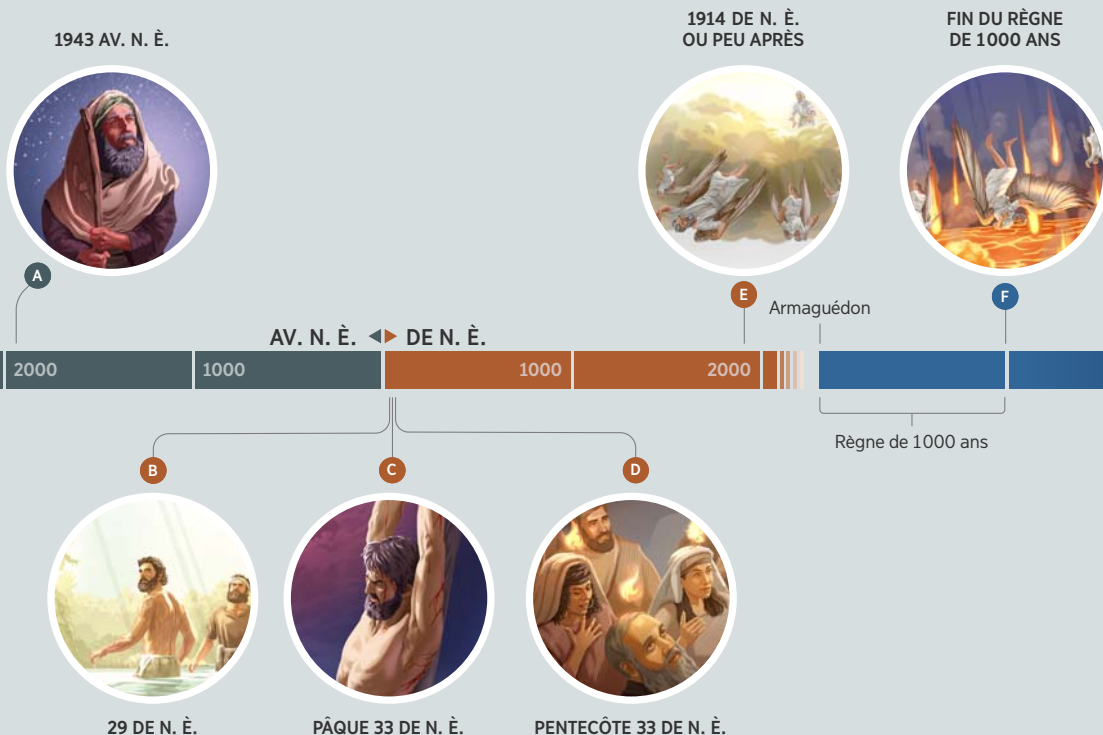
1943 AV. N. È.

1914 DE N. È. OU PEU APRÈS

FIN DU RÈGNE DE 1000 ANS

A

E

Armaguédon

F

AV. N. È. ◀▶ DE N. È.

2000

1000

1000

2000

Règne de 1000 ans

B

C

D

29 DE N. È.

PÂQUE 33 DE N. È.

PENTECÔTE 33 DE N. È.